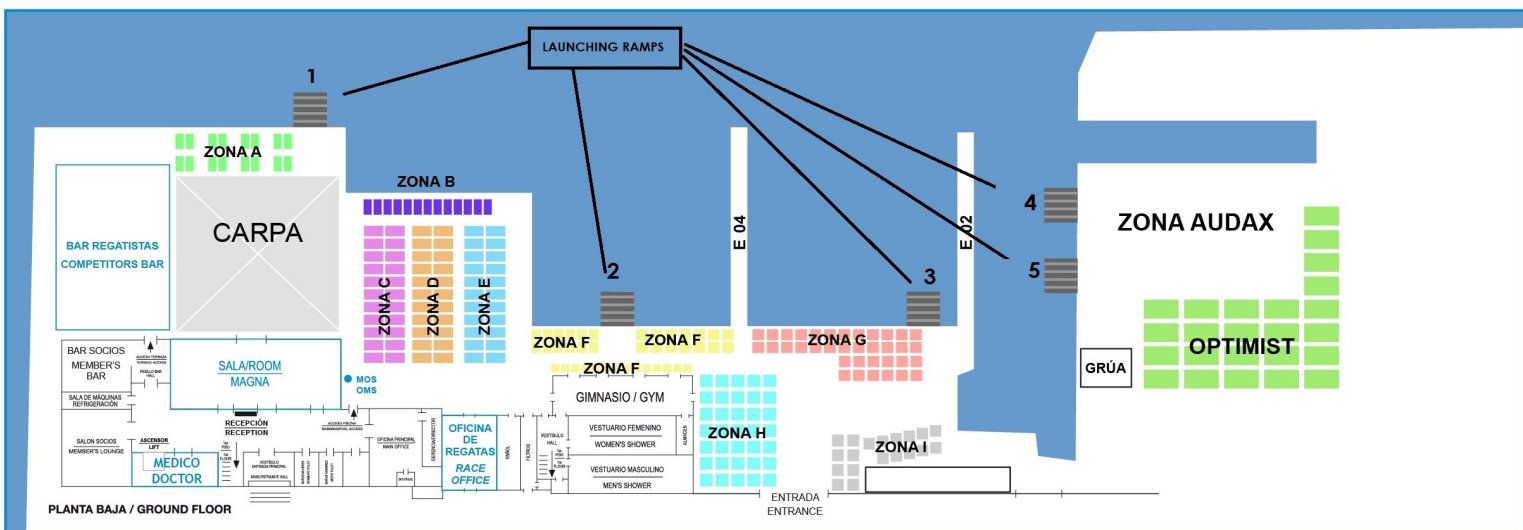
LAUNCHING RAMPS

1

2

3

4

5

ZONA A

CARPA

BAR REGATISTAS
COMPETITORS BAR

ZONA B

ZONA C

ZONA D

ZONA E

E 04

E 02

ZONA AUDAX

ZONA F

ZONA F

ZONA F

ZONA G

OPTIMIST

GRÚA

BAR SOCIOS
MEMBER'S BAR

SALA/ROOM
MAGNA

MOS
OMS

SALA DE MÁQUINAS
REFRIGERACIÓN

SALON SOCIOS
MEMBER'S LOUNGE

ASCENSOR
LIFT

RECEPCIÓN
RECEPTION

OFICINA PRINCIPAL
MAIN OFFICE

OFICINA DE REGATAS
RACE OFFICE

GIMNASIO / GYM

VESTUARIO FEMENINO
WOMEN'S SHOWER

VESTUARIO MASCULINO
MEN'S SHOWER

ZONA H

ZONA I

MEDICO
DOCTOR

VESTÍBULO
ENTRADA PRINCIPAL
MAIN ENTRANCE HALL

VESTÍBULO
HALL

ENTRADA
ENTRANCE

PLANTA BAJA / GROUND FLOOR